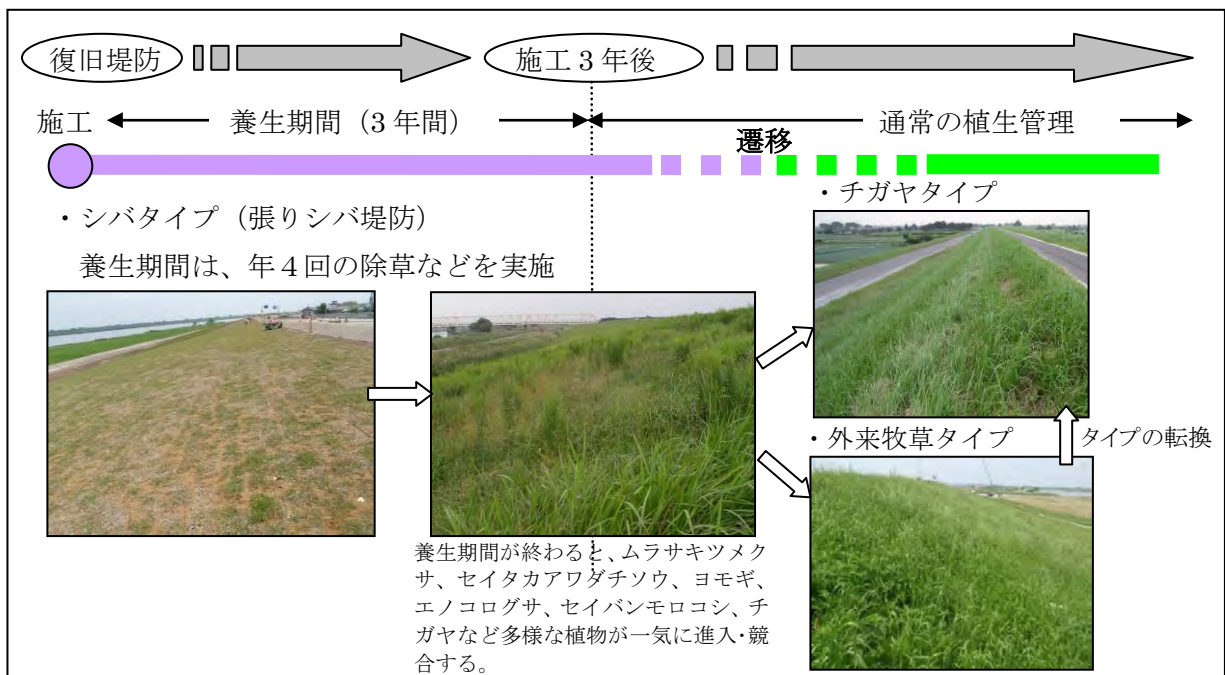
復旧堤防

施工３年後

施工 養生期間（３年間） 通常の植生管理

遷移

・シバタイプ（張りシバ堤防）

養生期間は、年４回の除草などを実施

・チガヤタイプ

・外来牧草タイプ

タイプの転換

養生期間が終わると、ムラサキツメクサ、セイタカアワダチソウ、ヨモギ、エノコログサ、セイバンモロコシ、チガヤなど多様な植物が一気に進入･競合する。